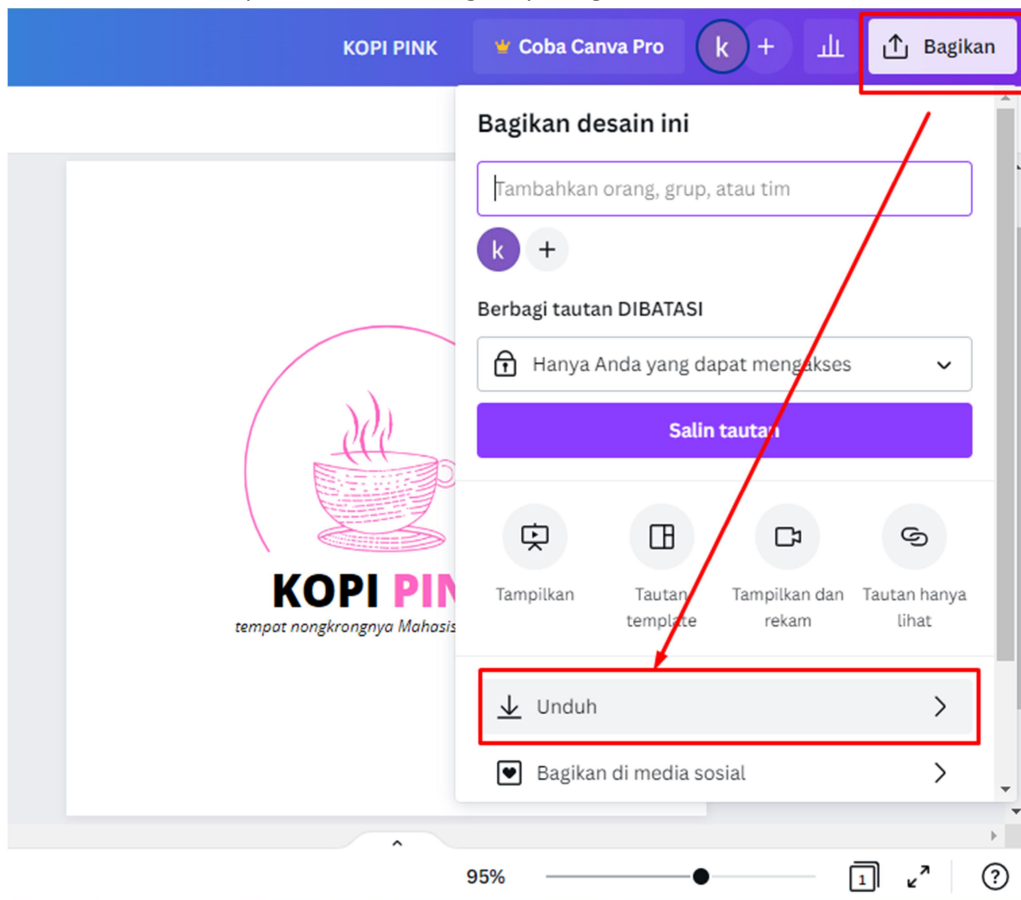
KOPI PINK

Coba Canva Pro

k

+

Bagikan

Bagikan desain ini

Tambahkan orang, grup, atau tim

k

+

Berbagi tautan DIBATASI

Hanya Anda yang dapat mengakses

Salin tautan

Tampilkan

Tautan template

Tampilkan dan rekam

Tautan hanya lihat

Unduh

Bagikan di media sosial

KOPI PIN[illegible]

tempat nongkrongnya Mahasis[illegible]

95%

1

?